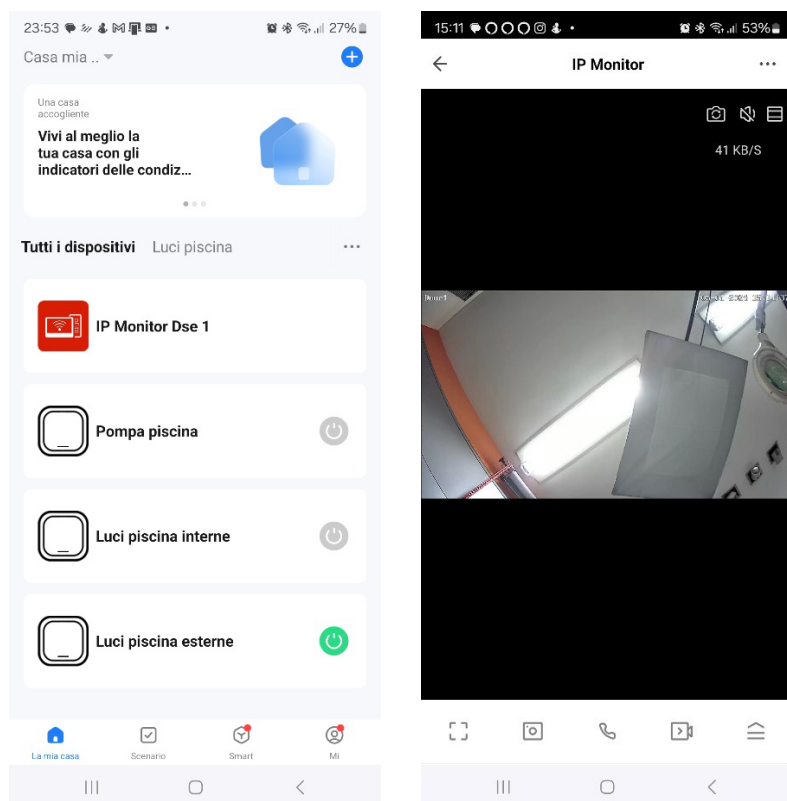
23:53 27%

Casa mia ..

Una casa accogliente

Vivi al meglio la tua casa con gli indicatori delle condiz...

Tutti i dispositivi Luci piscina ···

IP Monitor Dse 1

Pompa piscina

Luci piscina interne

Luci piscina esterne

La mia casa Scenario Smart Mi

15:11 53%

IP Monitor ···

41 KB/S

Door1 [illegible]